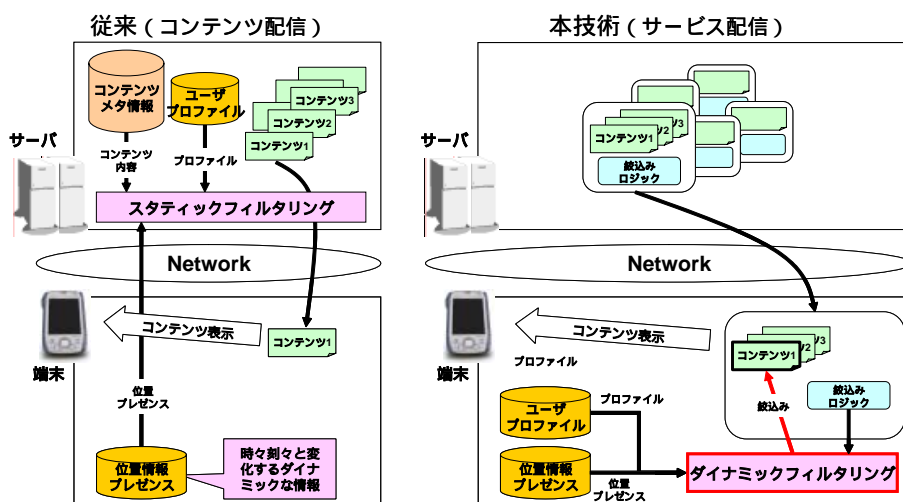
従来（コンテンツ配信）

コンテンツメタ情報

ユーザプロファイル

コンテンツ3
コンテンツ2
コンテンツ1

サーバ

コンテンツ内容

プロファイル

スタティックフィルタリング

Network

コンテンツ表示

コンテンツ1

端末

位置プレゼンス

位置情報プレゼンス

時々刻々と変化するダイナミックな情報

本技術（サービス配信）

コンテンツ1
/3

絞込みロジック

サーバ

Network

コンテンツ表示

プロファイル

コンテンツ1
/2
/3

端末

ユーザプロファイル

プロファイル

絞込み

絞込みロジック

位置情報プレゼンス

位置プレゼンス

ダイナミックフィルタリング